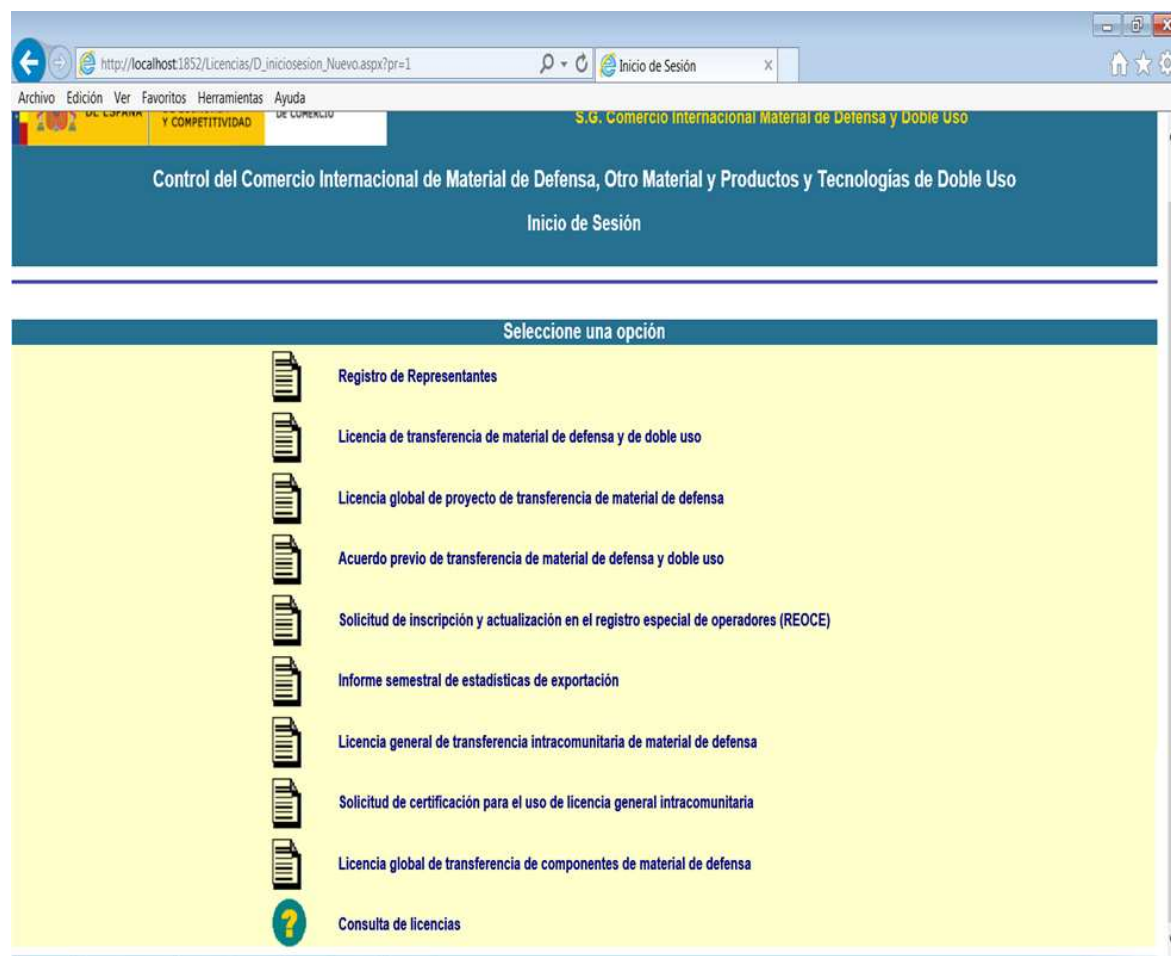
http://localhost:1852/Licencias/D_iniciosesion_Nuevo.aspx?pr=1

Inicio de Sesión

Archivo Edición Ver Favoritos Herramientas Ayuda

DE ESPAÑA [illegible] Y COMPETITIVIDAD DE COMERCIO

S.G. Comercio Internacional Material de Defensa y Doble Uso

Control del Comercio Internacional de Material de Defensa, Otro Material y Productos y Tecnologías de Doble Uso

Inicio de Sesión

Seleccione una opción

Registro de Representantes

Licencia de transferencia de material de defensa y de doble uso

Licencia global de proyecto de transferencia de material de defensa

Acuerdo previo de transferencia de material de defensa y doble uso

Solicitud de inscripción y actualización en el registro especial de operadores (REOCE)

Informe semestral de estadisticas de exportación

Licencia general de transferencia intracomunitaria de material de defensa

Solicitud de certificación para el uso de licencia general intracomunitaria

Licencia global de transferencia de componentes de material de defensa

Consulta de licencias